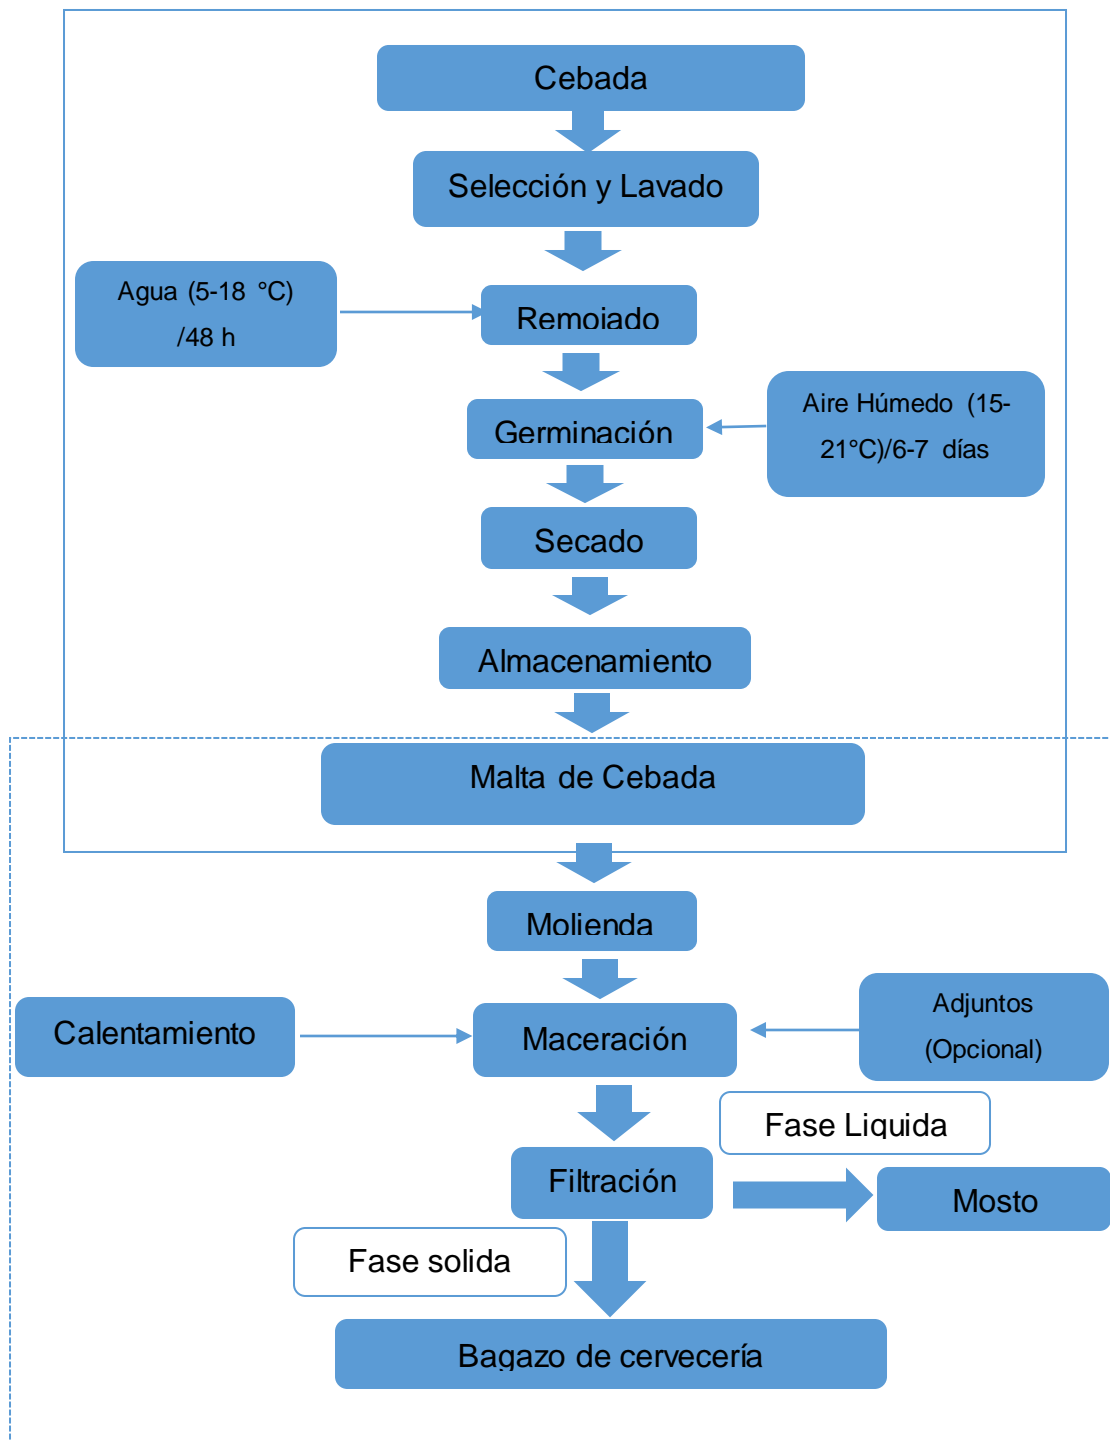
Cebada

Selección y Lavado

Agua (5-18 °C) /48 h

Remojado

Germinación

Aire Húmedo (15-21°C)/6-7 días

Secado

Almacenamiento

Malta de Cebada

Molienda

Calentamiento

Maceración

Adjuntos (Opcional)

Fase Liquida

Filtración

Mosto

Fase solida

Bagazo de cervecería